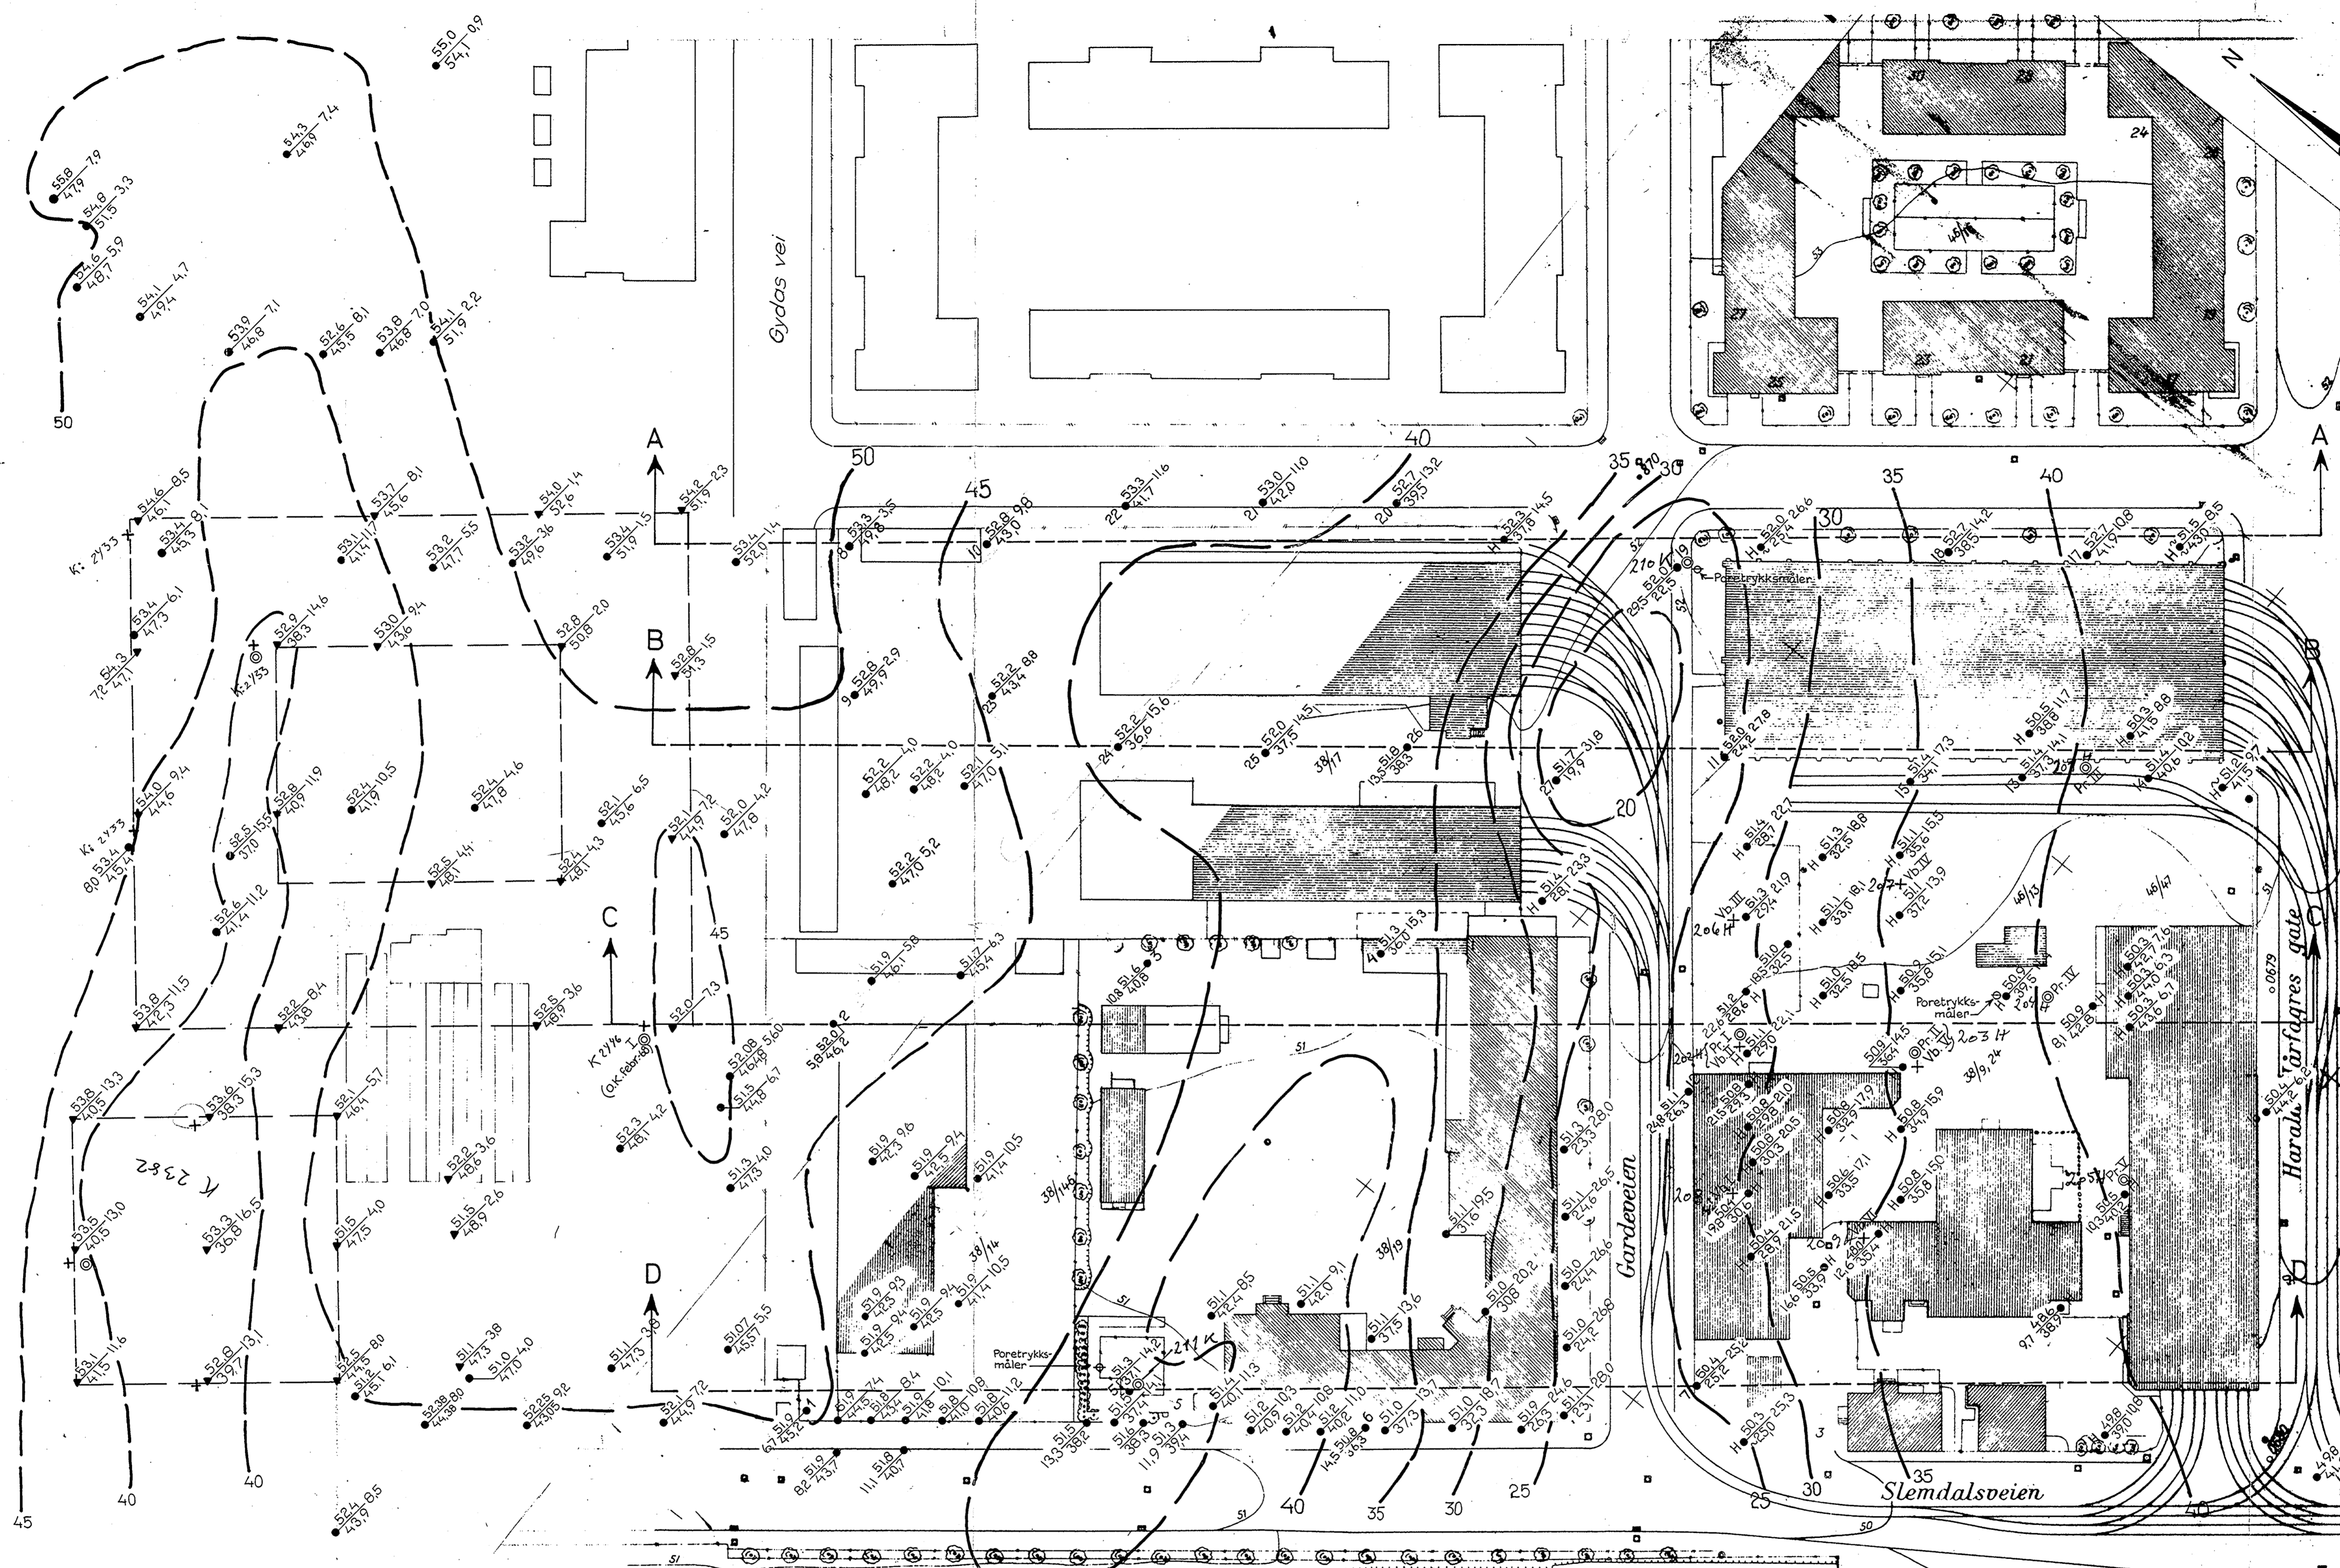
Gydas vei

Gardeveien

Harald Hårfagres gate

Slemdalsveien

A
A
B
B
C
C
D
D

N

50
45
40
45
40
40
50
45
40
35
30
35
40
30
20
45
25
30
35
40
25
30
35
40

Poretrykksmåler
Poretrykksmåler
Poretrykksmåler

K 2733
K 2733
K 2733
K 2362
K 2746
(o.K. febr. 46)

Pr. I
Pr. II
Pr. III
Pr. IV
Pr. V
Vb. I
Vb. II
Vb. III
Vb. IV
Vb. V
Vb. VI

$\frac{55{,}0}{54{,}1}$ 0,9
$\frac{55{,}8}{47{,}9}$ 7,9
$\frac{54{,}8}{51{,}5}$ 3,3
$\frac{54{,}6}{48{,}7}$ 5,9
$\frac{54{,}3}{46{,}9}$ 7,4
$\frac{54{,}1}{49{,}4}$ 4,7
$\frac{53{,}9}{46{,}8}$ 7,1
$\frac{52{,}6}{45{,}5}$ 8,1
$\frac{53{,}8}{46{,}8}$ 7,0
$\frac{54{,}1}{51{,}9}$ 2,2
$\frac{54{,}6}{46{,}1}$ 8,5
$\frac{53{,}4}{45{,}3}$ 8,1
$\frac{53{,}4}{47{,}3}$ 6,1
$\frac{54{,}3}{47{,}1}$ 7,2
$\frac{53{,}7}{45{,}6}$ 8,1
$\frac{53{,}1}{41{,}4}$ 11,7
$\frac{53{,}2}{47{,}7}$ 5,5
$\frac{53{,}2}{49{,}6}$ 3,6
$\frac{54{,}0}{52{,}6}$ 1,4
$\frac{53{,}4}{51{,}9}$ 1,5
$\frac{54{,}2}{51{,}9}$ 2,3
$\frac{53{,}4}{52{,}0}$ 1,4
$\frac{52{,}9}{38{,}3}$ 14,6
$\frac{53{,}0}{43{,}6}$ 9,4
$\frac{52{,}8}{50{,}8}$ 2,0
$\frac{52{,}8}{51{,}3}$ 1,5
$\frac{54{,}0}{44{,}6}$ 9,4
$\frac{52{,}5}{37{,}0}$ 15,5
$\frac{52{,}8}{40{,}9}$ 11,9
$\frac{52{,}4}{41{,}9}$ 10,5
$\frac{52{,}4}{47{,}8}$ 4,6
$\frac{52{,}1}{45{,}6}$ 6,5
$\frac{52{,}1}{44{,}9}$ 7,2
$\frac{52{,}0}{47{,}8}$ 4,2
$\frac{53{,}4}{45{,}4}$ 8,0
$\frac{52{,}5}{48{,}1}$ 4,4
$\frac{52{,}4}{48{,}1}$ 4,3
$\frac{52{,}6}{41{,}4}$ 11,2
$\frac{53{,}8}{42{,}3}$ 11,5
$\frac{52{,}2}{43{,}8}$ 8,4
$\frac{52{,}5}{48{,}9}$ 3,6
$\frac{52{,}0}{44{,}7}$ 7,3
$\frac{52{,}08}{46{,}48}$ 5,60
$\frac{51{,}5}{44{,}8}$ 6,7
$\frac{52{,}3}{48{,}1}$ 4,2
$\frac{53{,}8}{40{,}5}$ 13,3
$\frac{53{,}6}{38{,}3}$ 15,3
$\frac{52{,}1}{46{,}4}$ 5,7
$\frac{52{,}2}{48{,}6}$ 3,6
$\frac{51{,}3}{47{,}3}$ 4,0
$\frac{53{,}5}{40{,}5}$ 13,0
$\frac{53{,}3}{36{,}8}$ 16,5
$\frac{51{,}5}{47{,}5}$ 4,0
$\frac{51{,}5}{48{,}9}$ 2,6
$\frac{53{,}1}{41{,}5}$ 11,6
$\frac{52{,}8}{39{,}7}$ 13,1
$\frac{52{,}5}{44{,}5}$ 8,0
$\frac{51{,}2}{45{,}1}$ 6,1
$\frac{51{,}1}{47{,}3}$ 3,8
$\frac{51{,}0}{47{,}0}$ 4,0
$\frac{51{,}1}{47{,}3}$ 3,8
$\frac{51{,}07}{45{,}57}$ 5,5
$\frac{52{,}38}{44{,}38}$ 8,0
$\frac{52{,}25}{43{,}05}$ 9,2
$\frac{52{,}1}{44{,}9}$ 7,2
$\frac{52{,}4}{43{,}9}$ 8,5
$\frac{53{,}3}{49{,}8}$ 3,5
$\frac{52{,}8}{43{,}0}$ 9,8
$\frac{53{,}3}{41{,}7}$ 11,6
$\frac{53{,}0}{42{,}0}$ 11,0
$\frac{52{,}7}{39{,}5}$ 13,2
$\frac{52{,}3}{37{,}8}$ 14,5
$\frac{52{,}8}{49{,}9}$ 2,9
$\frac{52{,}2}{43{,}4}$ 8,8
$\frac{52{,}2}{36{,}6}$ 15,6
$\frac{52{,}0}{37{,}5}$ 14,5
$\frac{51{,}8}{38{,}3}$ 2,6
$\frac{52{,}2}{48{,}2}$ 4,0
$\frac{52{,}2}{48{,}2}$ 4,0
$\frac{52{,}1}{47{,}0}$ 5,1
$\frac{52{,}2}{47{,}0}$ 5,2
$\frac{51{,}9}{46{,}1}$ 5,8
$\frac{51{,}7}{45{,}4}$ 6,3
$\frac{51{,}6}{40{,}8}$
$\frac{51{,}3}{36{,}0}$ 15,3
$\frac{52{,}0}{46{,}2}$
$\frac{51{,}9}{42{,}3}$ 9,6
$\frac{51{,}9}{42{,}5}$ 9,4
$\frac{51{,}9}{41{,}4}$ 10,5
$\frac{51{,}9}{42{,}5}$ 9,3
$\frac{51{,}9}{42{,}5}$ 9,4
$\frac{51{,}9}{42{,}5}$ 9,4
$\frac{51{,}9}{41{,}4}$ 10,5
$\frac{51{,}9}{44{,}5}$ 7,4
$\frac{51{,}8}{43{,}4}$ 8,4
$\frac{51{,}9}{41{,}8}$ 10,1
$\frac{51{,}8}{41{,}0}$ 10,8
$\frac{51{,}8}{40{,}6}$ 11,2
$\frac{51{,}9}{45{,}2}$
$\frac{51{,}9}{43{,}7}$
$\frac{51{,}8}{40{,}7}$
$\frac{51{,}5}{38{,}2}$
$\frac{51{,}3}{37{,}1}$ 14,2
$\frac{51{,}5}{37{,}4}$
$\frac{51{,}6}{38{,}3}$
$\frac{51{,}3}{39{,}4}$
$\frac{51{,}4}{40{,}1}$ 11,3
$\frac{51{,}1}{42{,}6}$ 8,5
$\frac{51{,}1}{42{,}0}$ 9,1
$\frac{51{,}1}{37{,}5}$ 13,6
$\frac{51{,}8}{40{,}5}$ 10,3
$\frac{51{,}2}{40{,}4}$ 10,8
$\frac{51{,}2}{40{,}2}$ 11,0
$\frac{51{,}0}{37{,}3}$ 13,7
$\frac{51{,}0}{32{,}3}$ 18,7
$\frac{51{,}9}{26{,}3}$ 24,6
$\frac{51{,}1}{23{,}1}$ 28,0
$\frac{51{,}1}{31{,}6}$ 19,5
$\frac{51{,}0}{30{,}8}$ 20,2
$\frac{51{,}0}{24{,}4}$ 26,6
$\frac{51{,}0}{24{,}2}$ 26,8
$\frac{51{,}1}{24{,}6}$ 26,5
$\frac{51{,}3}{23{,}3}$ 28,0
$\frac{51{,}7}{19{,}9}$ 31,8
$\frac{51{,}4}{28{,}1}$ 23,3
$\frac{52{,}0}{25{,}4}$ 26,6
$\frac{52{,}7}{38{,}5}$ 14,2
$\frac{52{,}7}{41{,}9}$ 10,8
$\frac{51{,}5}{43{,}0}$ 8,5
$\frac{52{,}0}{22{,}5}$
$\frac{52{,}0}{24{,}2}$ 27,8
$\frac{50{,}5}{38{,}8}$ 11,7
$\frac{50{,}3}{41{,}5}$ 8,8
$\frac{51{,}4}{40{,}6}$ 10,2
$\frac{51{,}2}{41{,}5}$ 9,7
$\frac{51{,}4}{34{,}1}$ 17,3
$\frac{51{,}4}{37{,}3}$ 14,1
$\frac{51{,}4}{28{,}7}$ 22,7
$\frac{51{,}3}{32{,}5}$ 18,8
$\frac{51{,}1}{35{,}6}$ 15,5
$\frac{51{,}3}{29{,}4}$ 21,9
$\frac{51{,}1}{33{,}0}$ 18,1
$\frac{51{,}1}{37{,}2}$ 13,9
$\frac{51{,}0}{32{,}5}$
$\frac{51{,}0}{32{,}5}$ 18,5
$\frac{50{,}9}{35{,}8}$ 15,1
$\frac{50{,}9}{39{,}5}$
$\frac{50{,}9}{42{,}8}$
$\frac{50{,}3}{42{,}7}$ 7,6
$\frac{50{,}3}{44{,}0}$ 6,3
$\frac{50{,}3}{43{,}6}$ 6,7
$\frac{51{,}2}{28{,}6}$
$\frac{51{,}1}{27{,}0}$ 22,1
$\frac{50{,}9}{36{,}4}$ 14,5
$\frac{51{,}1}{26{,}3}$
$\frac{50{,}8}{29{,}8}$ 21,0
$\frac{50{,}8}{30{,}3}$ 20,5
$\frac{50{,}8}{32{,}9}$ 17,9
$\frac{50{,}8}{34{,}9}$ 15,9
$\frac{50{,}6}{33{,}5}$ 17,1
$\frac{50{,}8}{35{,}8}$ 15,0
$\frac{50{,}4}{44{,}2}$ 6,2
$\frac{50{,}4}{30{,}5}$
$\frac{50{,}4}{28{,}9}$ 21,5
$\frac{50{,}5}{33{,}9}$
$\frac{50{,}5}{41{,}2}$
$\frac{48{,}6}{38{,}9}$
$\frac{50{,}4}{25{,}2}$ 25,2
$\frac{50{,}3}{25{,}0}$ 25,3
$\frac{49{,}8}{39{,}0}$ 10,8
$\frac{49{,}8}{}$

21 01 7,19
29,5
38/17
38/14
38/16
38/19
38/9, 24
46/13
46/17
45/18
20 64
20 7
20 3 14
20 8
20 4
25 7
2 11 K
0679
51
52
53
21
23
24
25
30